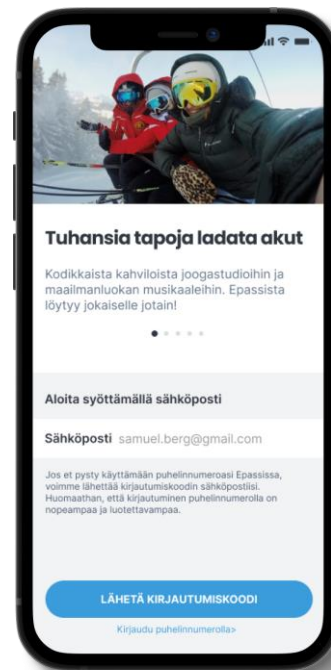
Tuhansia tapoja ladata akut

Kodikkaista kahviloista joogastudioihin ja maailmanluokan musikaaleihin. Epassista löytyy jokaiselle jotain!

Aloita syöttämällä sähköposti

Sähköposti samuel.berg@gmail.com

Jos et pysty käyttämään puhelinnumeroasi Epassissa, voimme lähettää kirjautumiskoodin sähköpostiisi. Huomaathan, että kirjautuminen puhelinnumerolla on nopeampaa ja luotettavampaa.

LÄHETÄ KIRJAUTUMISKOODI

Kirjaudu puhelinnumerolla>